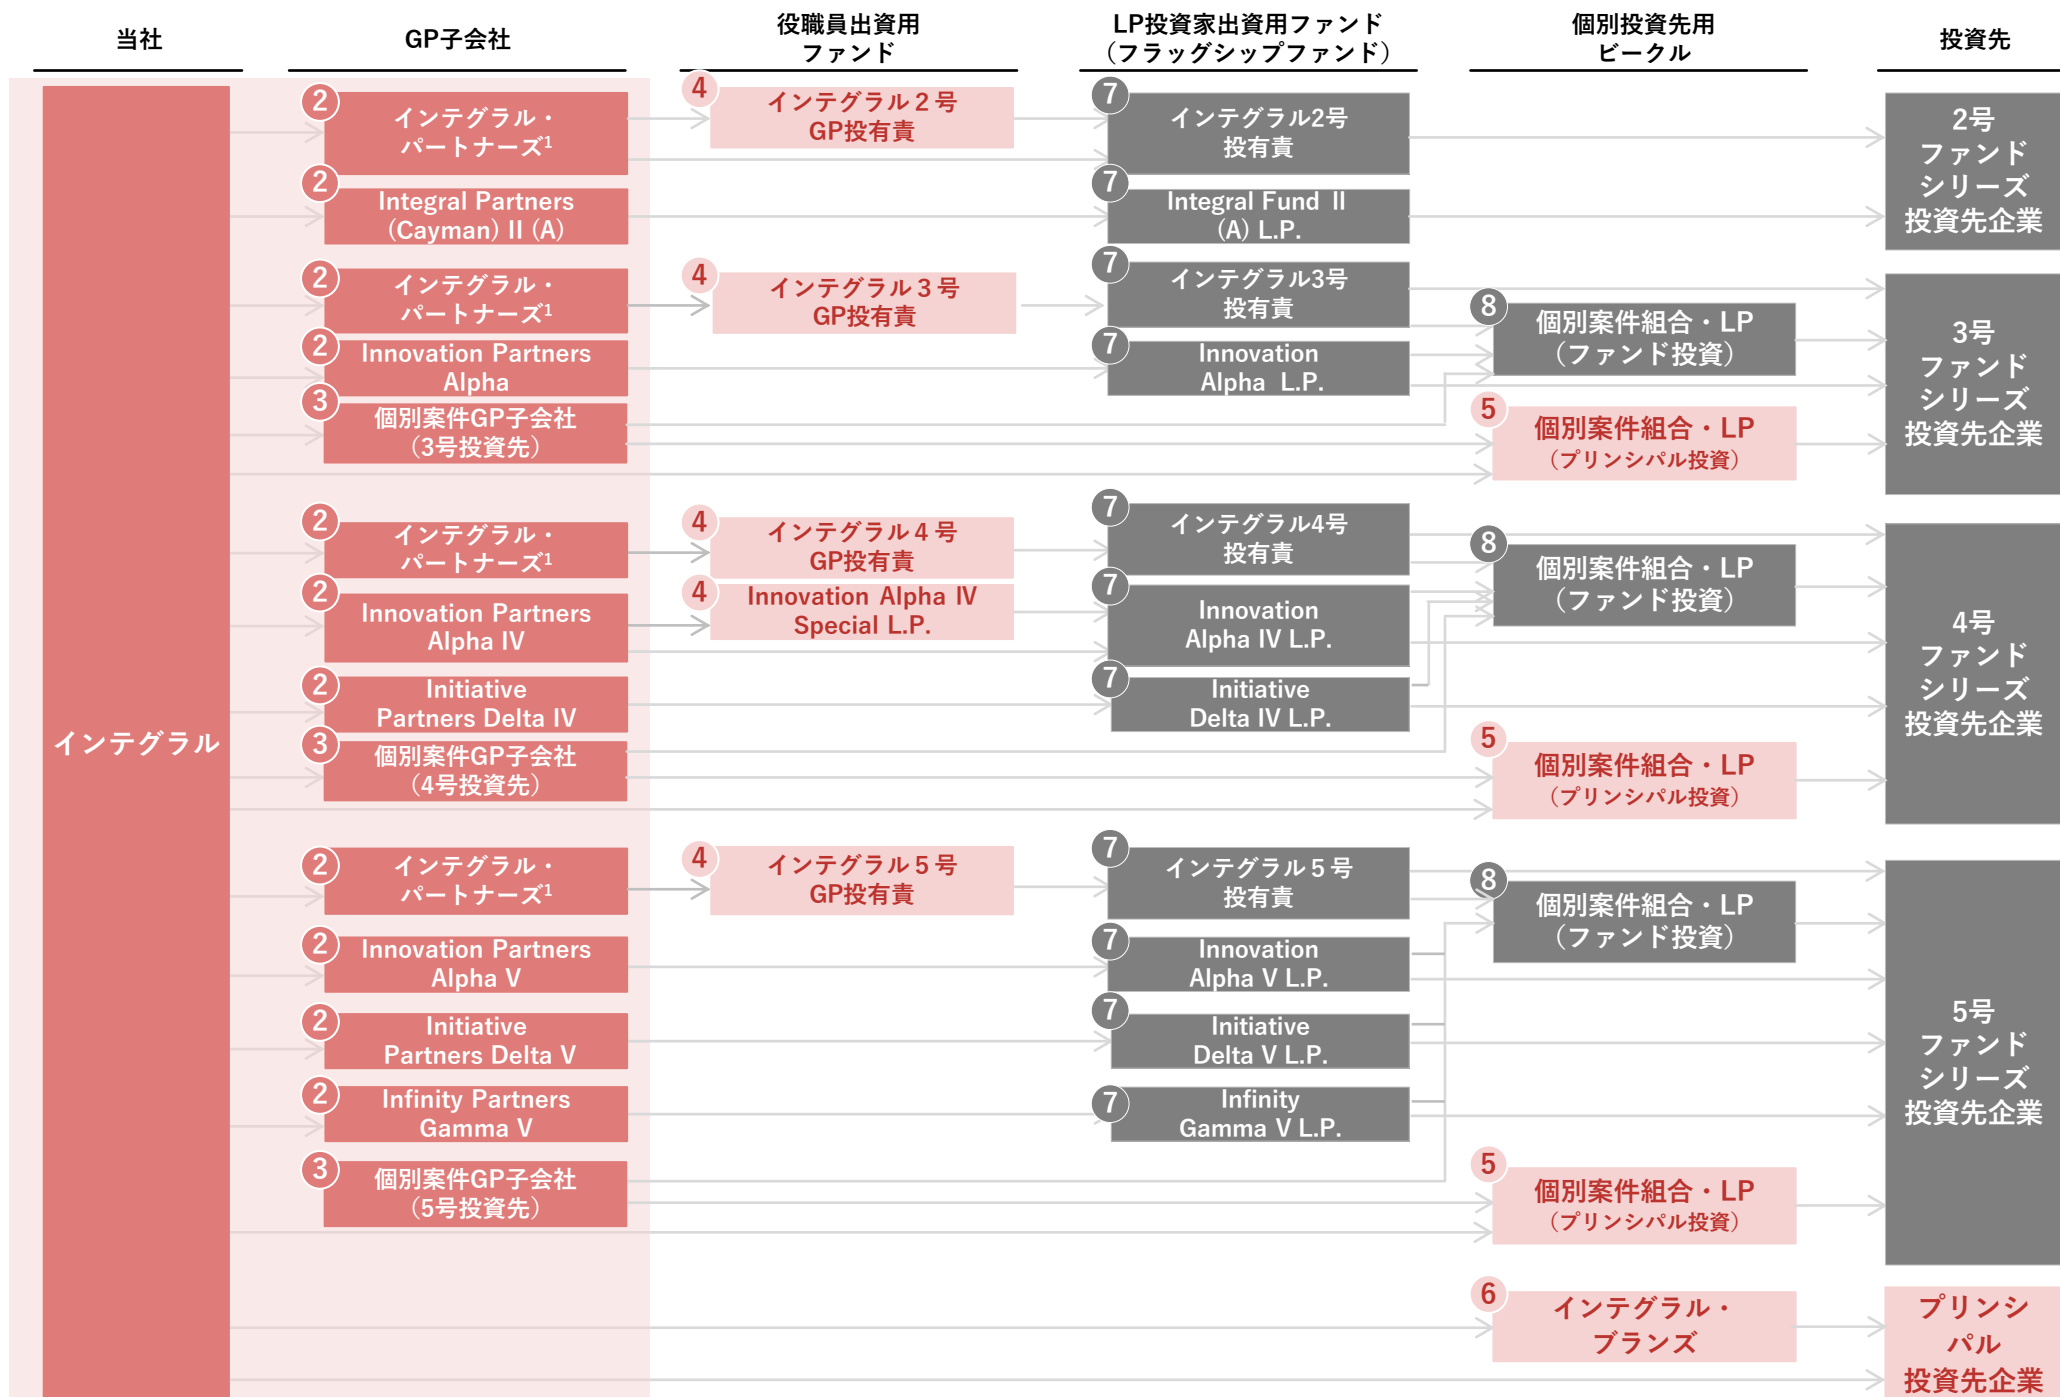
当社

GP子会社

役職員出資用ファンド

LP投資家出資用ファンド（フラッグシップファンド）

個別投資先用ビークル

投資先

インテグラル

2 インテグラル・パートナーズ$^1$

2 Integral Partners (Cayman) II (A)

2 インテグラル・パートナーズ$^1$

2 Innovation Partners Alpha

3 個別案件GP子会社（3号投資先）

2 インテグラル・パートナーズ$^1$

2 Innovation Partners Alpha IV

2 Initiative Partners Delta IV

3 個別案件GP子会社（4号投資先）

2 インテグラル・パートナーズ$^1$

2 Innovation Partners Alpha V

2 Initiative Partners Delta V

2 Infinity Partners Gamma V

3 個別案件GP子会社（5号投資先）

4 インテグラル２号GP投有責

4 インテグラル３号GP投有責

4 インテグラル４号GP投有責

4 Innovation Alpha IV Special L.P.

4 インテグラル５号GP投有責

7 インテグラル2号投有責

7 Integral Fund II (A) L.P.

7 インテグラル3号投有責

7 Innovation Alpha L.P.

7 インテグラル4号投有責

7 Innovation Alpha IV L.P.

7 Initiative Delta IV L.P.

7 インテグラル５号投有責

7 Innovation Alpha V L.P.

7 Initiative Delta V L.P.

7 Infinity Gamma V L.P.

8 個別案件組合・LP（ファンド投資）

5 個別案件組合・LP（プリンシパル投資）

8 個別案件組合・LP（ファンド投資）

5 個別案件組合・LP（プリンシパル投資）

8 個別案件組合・LP（ファンド投資）

5 個別案件組合・LP（プリンシパル投資）

6 インテグラル・ブランズ

2号ファンドシリーズ投資先企業

3号ファンドシリーズ投資先企業

4号ファンドシリーズ投資先企業

5号ファンドシリーズ投資先企業

プリンシパル投資先企業